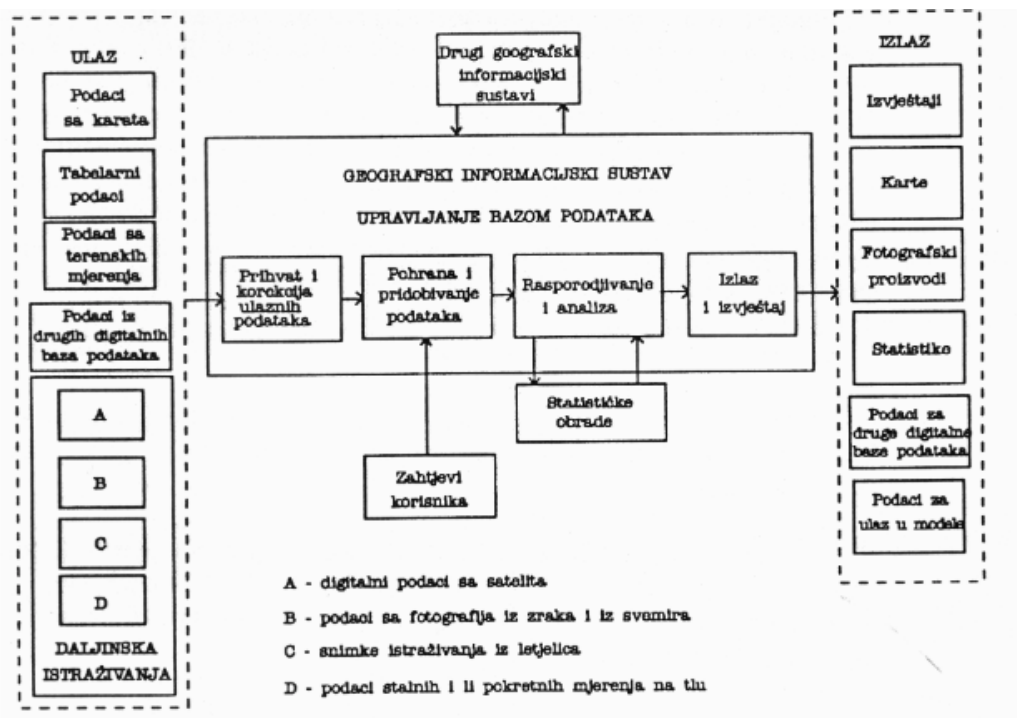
ULAZ

Podaci sa karata

Tabelarni podaci

Podaci sa terenskih mjerenja

Podaci iz drugih digitalnih baza podataka

A

B

C

D

DALJINSKA ISTRAŽIVANJA

Drugi geografski informacijski sustavi

GEOGRAFSKI INFORMACIJSKI SUSTAV

UPRAVLJANJE BAZOM PODATAKA

Prihvat i korekcija ulaznih podataka

Pohrana i pridobivanje podataka

Rasporedjivanje i analiza

Izlaz i izvještaj

Statističke obrade

Zahtjevi korisnika

IZLAZ

Izvještaji

Karte

Fotografski proizvodi

Statistike

Podaci za druge digitalne baze podataka

Podaci za ulaz u modele

A - digitalni podaci sa satelita

B - podaci sa fotografija iz zraka i iz svemira

C - snimke istraživanja iz letjelica

D - podaci stalnih i li pokretnih mjerenja na tlu